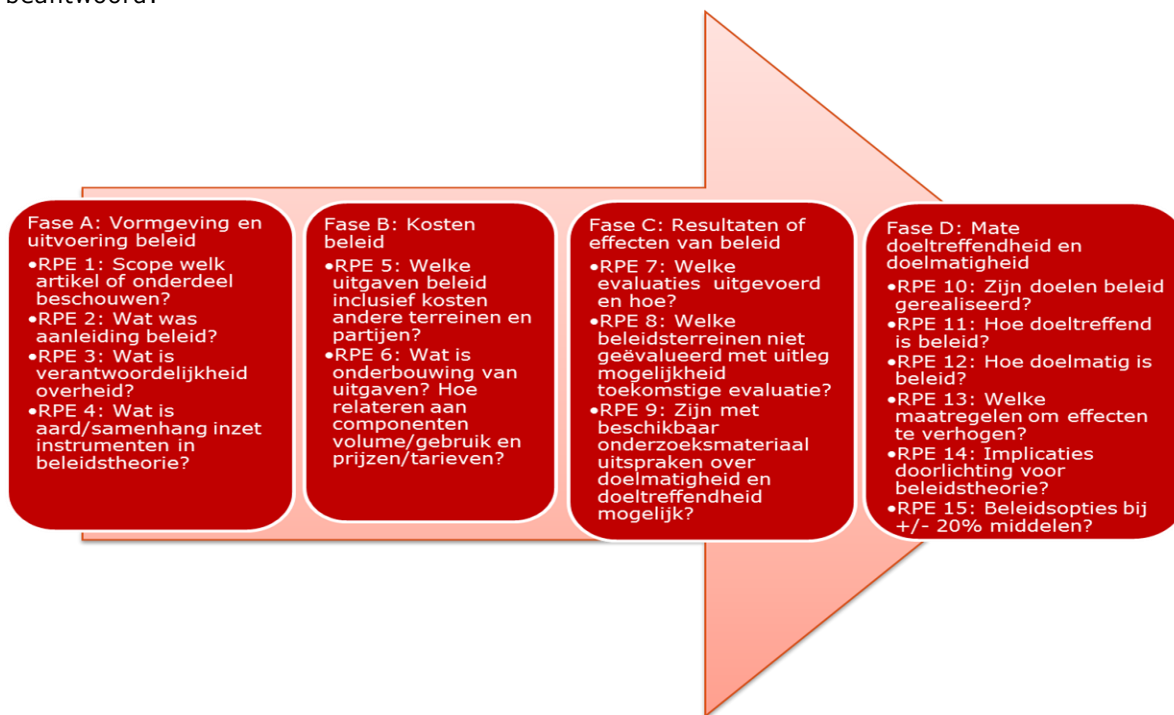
beantwoord.

Fase A: Vormgeving en uitvoering beleid
•RPE 1: Scope welk artikel of onderdeel beschouwen?
•RPE 2: Wat was aanleiding beleid?
•RPE 3: Wat is verantwoordelijkheid overheid?
•RPE 4: Wat is aard/samenhang inzet instrumenten in beleidstheorie?

Fase B: Kosten beleid
•RPE 5: Welke uitgaven beleid inclusief kosten andere terreinen en partijen?
•RPE 6: Wat is onderbouwing van uitgaven? Hoe relateren aan componenten volume/gebruik en prijzen/tarieven?

Fase C: Resultaten of effecten van beleid
•RPE 7: Welke evaluaties uitgevoerd en hoe?
•RPE 8: Welke beleidsterreinen niet geëvalueerd met uitleg mogelijkheid toekomstige evaluatie?
•RPE 9: Zijn met beschikbaar onderzoeksmateriaal uitspraken over doelmatigheid en doeltreffendheid mogelijk?

Fase D: Mate doeltreffendheid en doelmatigheid
•RPE 10: Zijn doelen beleid gerealiseerd?
•RPE 11: Hoe doeltreffend is beleid?
•RPE 12: Hoe doelmatig is beleid?
•RPE 13: Welke maatregelen om effecten te verhogen?
•RPE 14: Implicaties doorlichting voor beleidstheorie?
•RPE 15: Beleidsopties bij +/- 20% middelen?